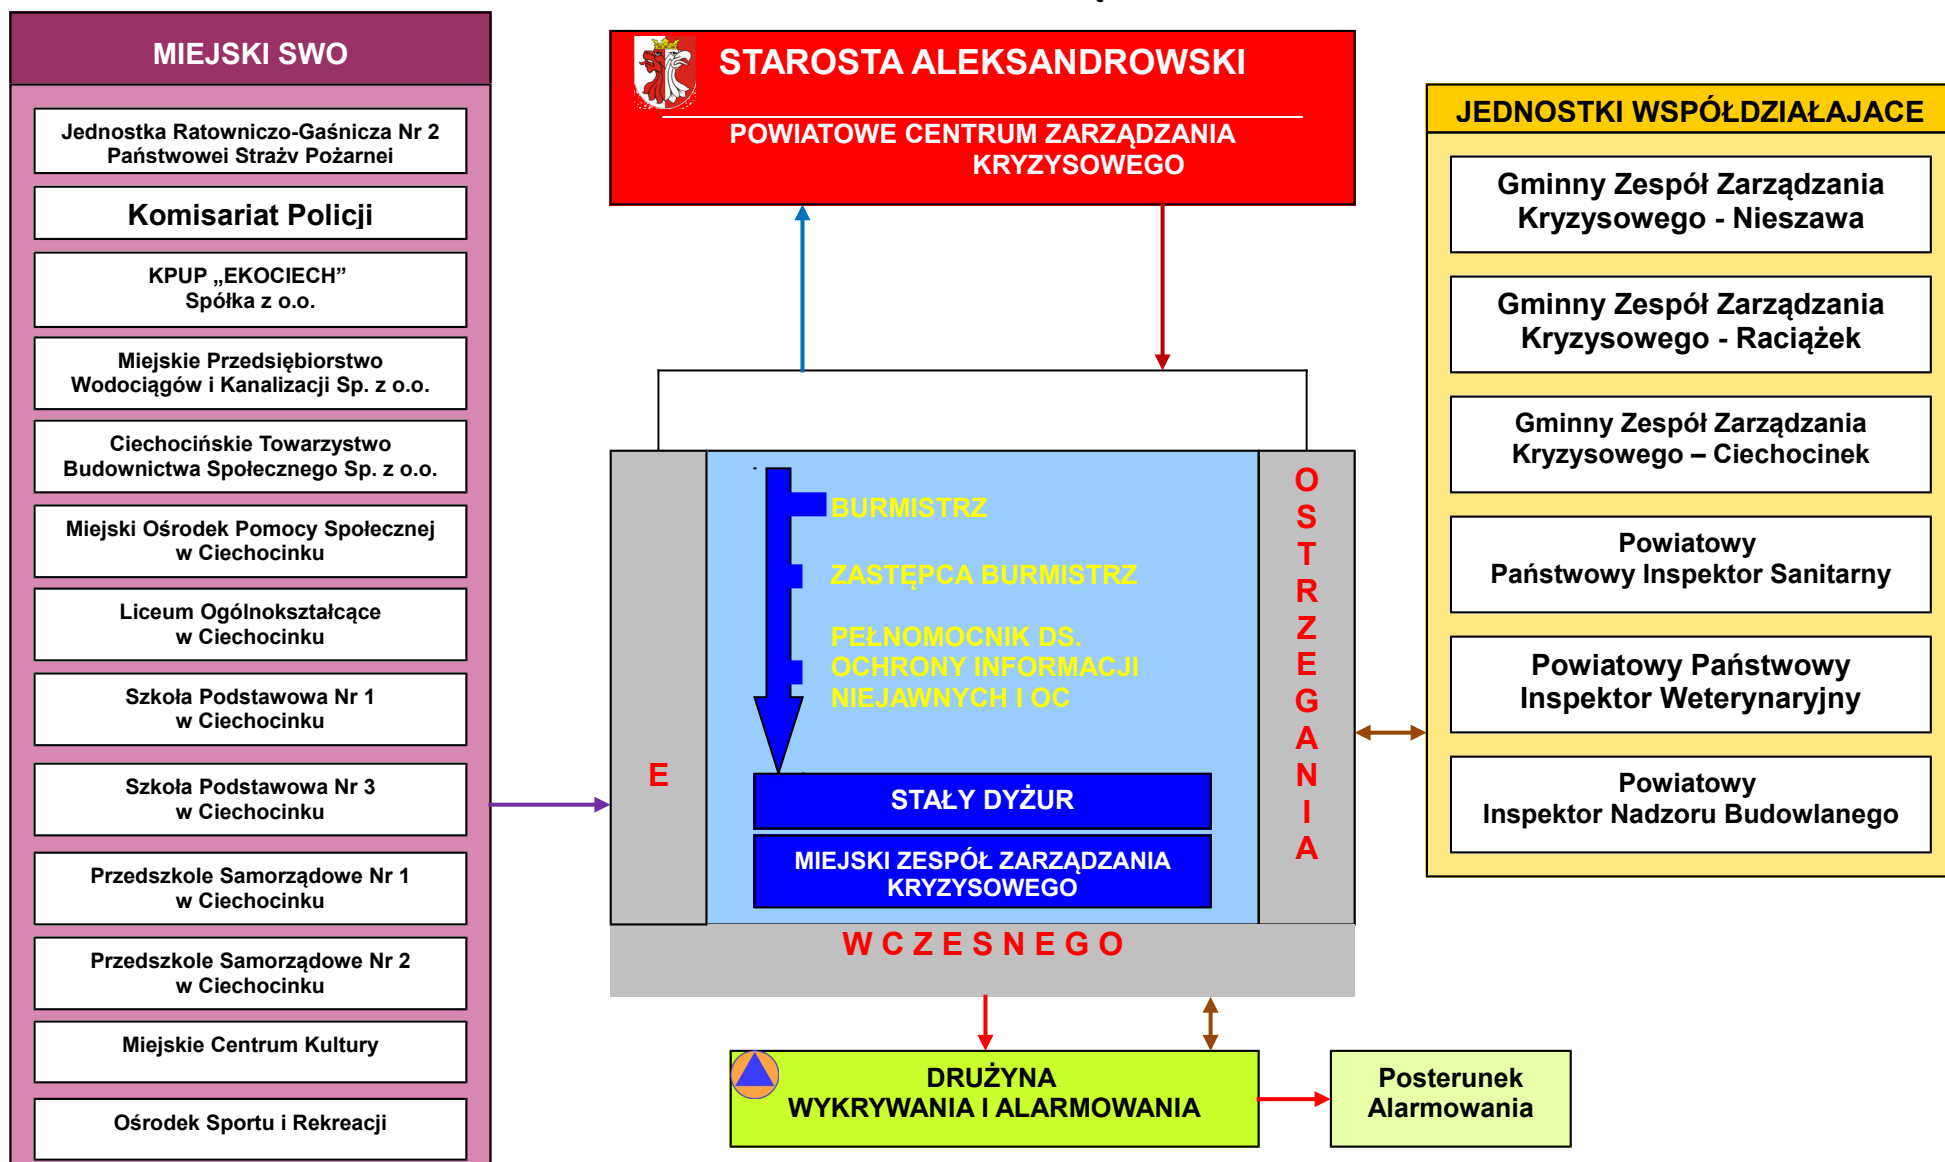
MIEJSKI SWO

Jednostka Ratowniczo-Gaśnicza Nr 2 Państwowei Strażv Pożarnei

Komisariat Policji

KPUP „EKOCIECH" Spółka z o.o.

Miejskie Przedsiębiorstwo Wodociągów i Kanalizacji Sp. z o.o.

Ciechocińskie Towarzystwo Budownictwa Społecznego Sp. z o.o.

Miejski Ośrodek Pomocy Społecznej w Ciechocinku

Liceum Ogólnokształcące w Ciechocinku

Szkoła Podstawowa Nr 1 w Ciechocinku

Szkoła Podstawowa Nr 3 w Ciechocinku

Przedszkole Samorządowe Nr 1 w Ciechocinku

Przedszkole Samorządowe Nr 2 w Ciechocinku

Miejskie Centrum Kultury

Ośrodek Sportu i Rekreacji

STAROSTA ALEKSANDROWSKI

POWIATOWE CENTRUM ZARZĄDZANIA KRYZYSOWEGO

BURMISTRZ

ZASTĘPCA BURMISTRZ

PEŁNOMOCNIK DS. OCHRONY INFORMACJI NIEJAWNYCH I OC

E

OSTRZEGANIA

STAŁY DYŻUR

MIEJSKI ZESPÓŁ ZARZĄDZANIA KRYZYSOWEGO

WCZESNEGO

DRUŻYNA WYKRYWANIA I ALARMOWANIA

Posterunek Alarmowania

JEDNOSTKI WSPÓŁDZIAŁAJACE

Gminny Zespół Zarządzania Kryzysowego - Nieszawa

Gminny Zespół Zarządzania Kryzysowego - Raciążek

Gminny Zespół Zarządzania Kryzysowego – Ciechocinek

Powiatowy Państwowy Inspektor Sanitarny

Powiatowy Państwowy Inspektor Weterynaryjny

Powiatowy Inspektor Nadzoru Budowlanego